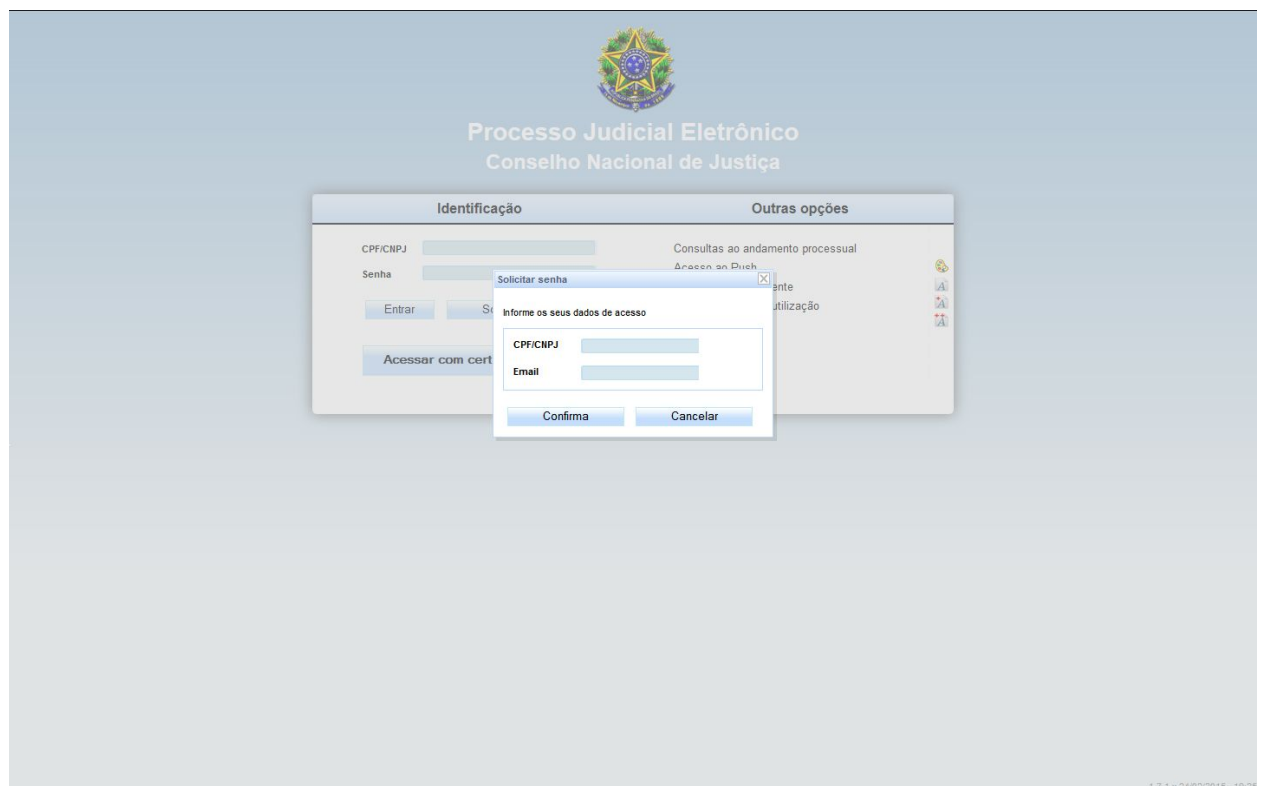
Processo Judicial Eletrônico
Conselho Nacional de Justiça

Identificação

CPF/CNPJ

Senha

Entrar

S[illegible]

Acessar com cert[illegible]

Outras opções

Consultas ao andamento processual

Acesso ao Push

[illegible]ente

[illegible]utilização

Solicitar senha

Informe os seus dados de acesso

CPF/CNPJ

Email

Confirma

Cancelar

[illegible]